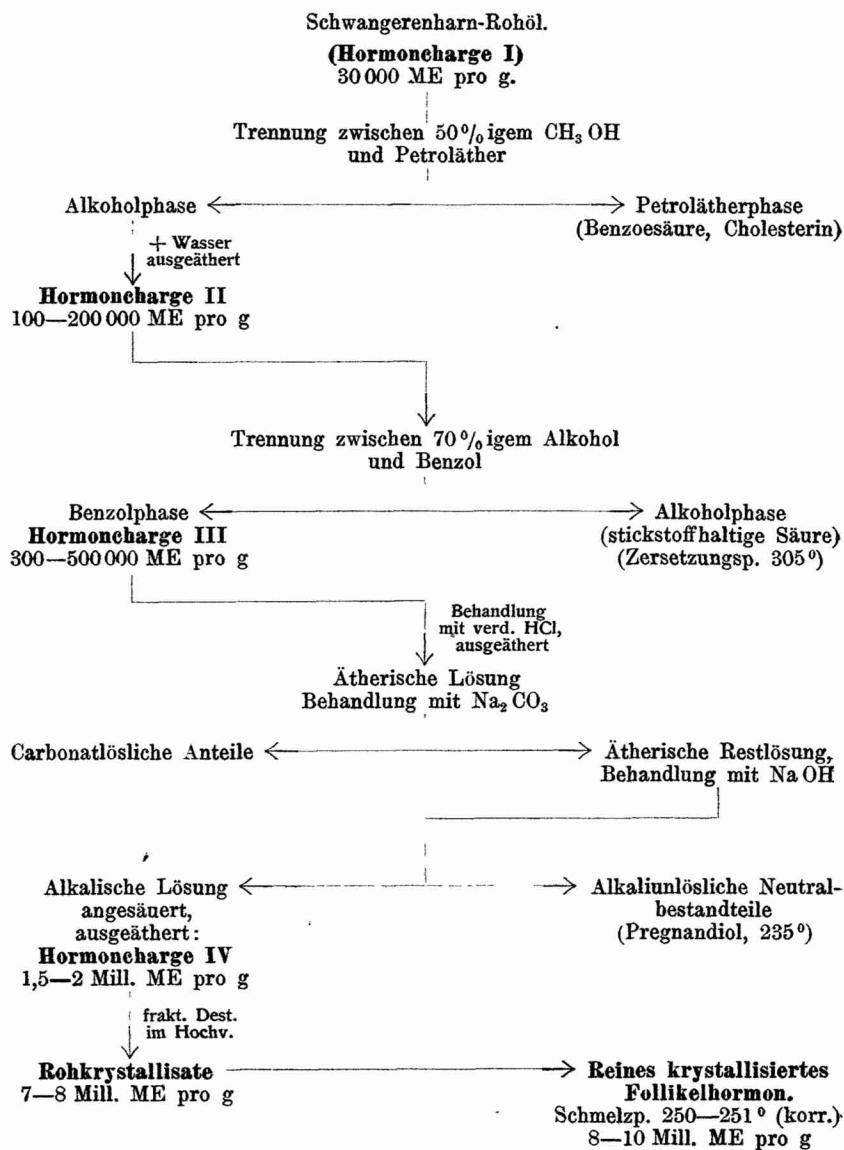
Schwangerenharn-Rohöl.
(Hormoncharge I)
30 000 ME pro g.

Trennung zwischen 50 % igem $CH_3OH$ und Petroläther

Alkoholphase

Petrolätherphase (Benzoesäure, Cholesterin)

+ Wasser ausgeäthert

Hormoncharge II
100—200 000 ME pro g

Trennung zwischen 70 % igem Alkohol und Benzol

Benzolphase
Hormoncharge III
300—500 000 ME pro g

Alkoholphase (stickstoffhaltige Säure) (Zersetzungsp. 305°)

Behandlung mit verd. HCl, ausgeäthert

Ätherische Lösung
Behandlung mit $Na_2CO_3$

Carbonatlösliche Anteile

Ätherische Restlösung, Behandlung mit Na OH

Alkalische Lösung angesäuert, ausgeäthert:
Hormoncharge IV
1,5—2 Mill. ME pro g

Alkaliunlösliche Neutralbestandteile (Pregnandiol, 235°)

frakt. Dest. im Hochv.

Rohkrystallisate
7—8 Mill. ME pro g

Reines krystallisiertes Follikelhormon.
Schmelzp. 250—251° (korr.)
8—10 Mill. ME pro g